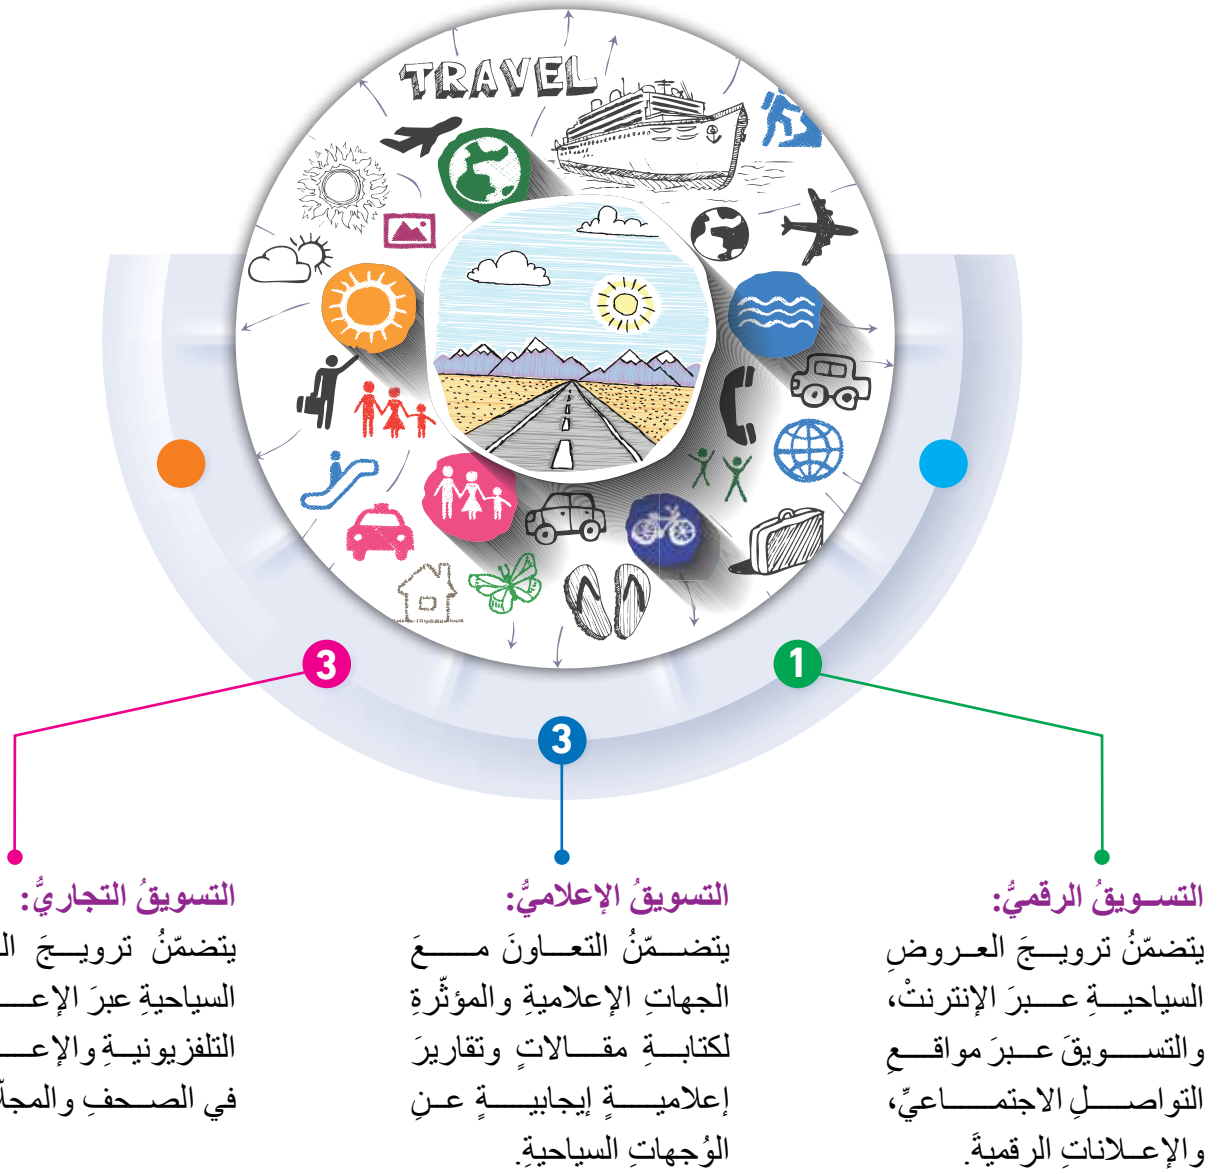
TRAVEL

1

3

3

التسويقُ الرقميُّ:
يتضمّنُ ترويجَ العروضِ السياحيةِ عبرَ الإنترنتْ، والتسويقَ عبرَ مواقعِ التواصلِ الاجتماعيِّ، والإعلاناتِ الرقميةَ.

التسويقُ الإعلاميُّ:
يتضمّنُ التعاونَ معَ الجهاتِ الإعلاميةِ والمؤثّرةِ لكتابةِ مقالاتٍ وتقاريرَ إعلاميةٍ إيجابيةٍ عنِ الوُجهاتِ السياحيةِ.

التسويقُ التجاريُّ:
يتضمّنُ ترويجَ ال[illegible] السياحيةِ عبرَ الإعـ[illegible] التلفزيونيةِ والإعـ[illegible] في الصحفِ والمجلا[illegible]